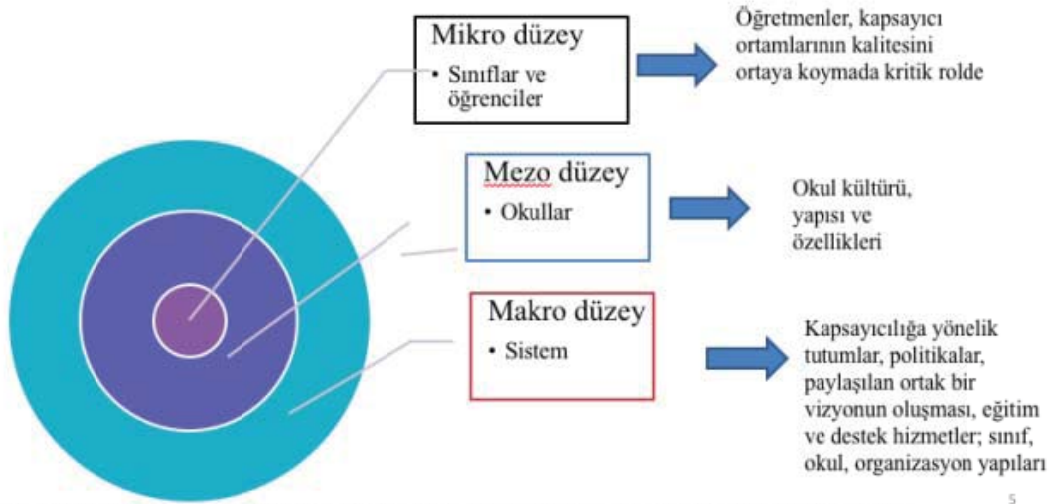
Mikro düzey
• Sınıflar ve öğrenciler

Öğretmenler, kapsayıcı ortamlarının kalitesini ortaya koymada kritik rolde

Mezo düzey
• Okullar

Okul kültürü, yapısı ve özellikleri

Makro düzey
• Sistem

Kapsayıcılığa yönelik tutumlar, politikalar, paylaşılan ortak bir vizyonun oluşması, eğitim ve destek hizmetler; sınıf, okul, organizasyon yapıları

5